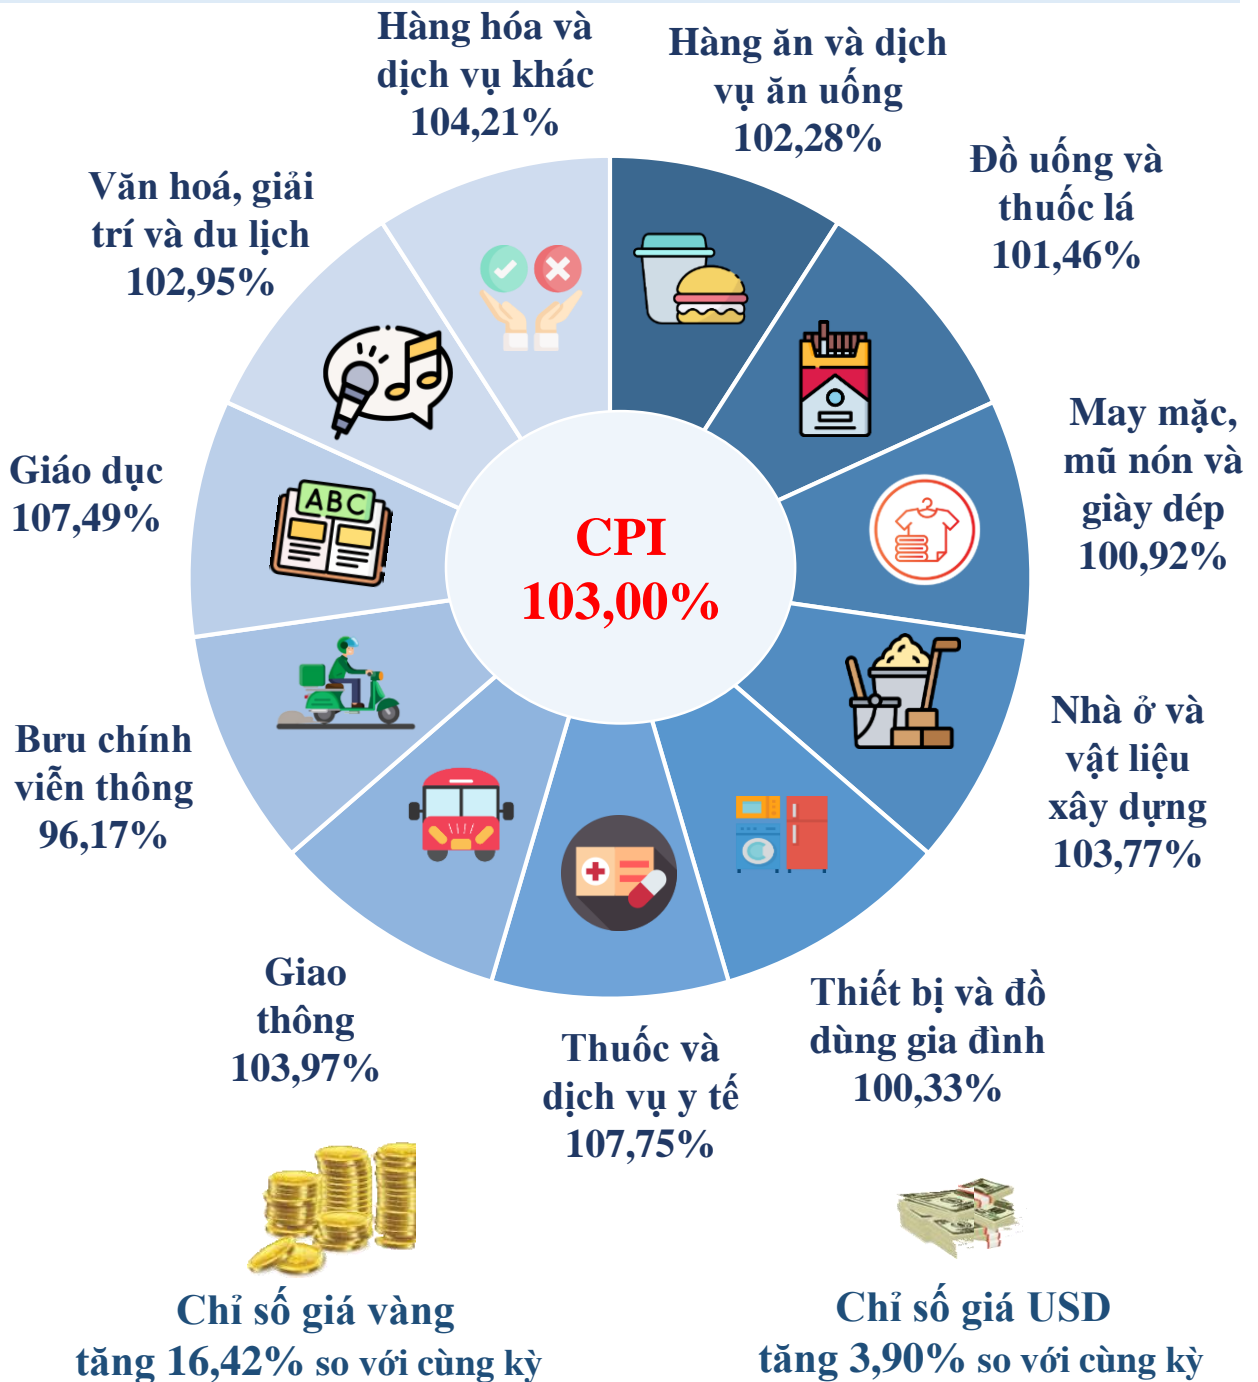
Hàng hóa và dịch vụ khác 104,21%

Hàng ăn và dịch vụ ăn uống 102,28%

Đồ uống và thuốc lá 101,46%

May mặc, mũ nón và giày dép 100,92%

Nhà ở và vật liệu xây dựng 103,77%

Thiết bị và đồ dùng gia đình 100,33%

Thuốc và dịch vụ y tế 107,75%

Giao thông 103,97%

Bưu chính viễn thông 96,17%

Giáo dục 107,49%

Văn hoá, giải trí và du lịch 102,95%

ABC

CPI 103,00%

Chỉ số giá vàng tăng 16,42% so với cùng kỳ

Chỉ số giá USD tăng 3,90% so với cùng kỳ